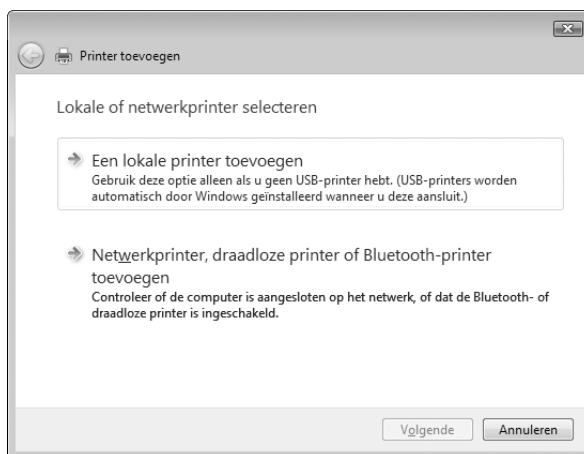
Printer toevoegen

Lokale of netwerkprinter selecteren

Een lokale printer toevoegen
Gebruik deze optie alleen als u geen USB-printer hebt. (USB-printers worden automatisch door Windows geïnstalleerd wanneer u deze aansluit.)

Netwerkprinter, draadloze printer of Bluetooth-printer toevoegen
Controleer of de computer is aangesloten op het netwerk, of dat de Bluetooth- of draadloze printer is ingeschakeld.

Volgende
Annuleren